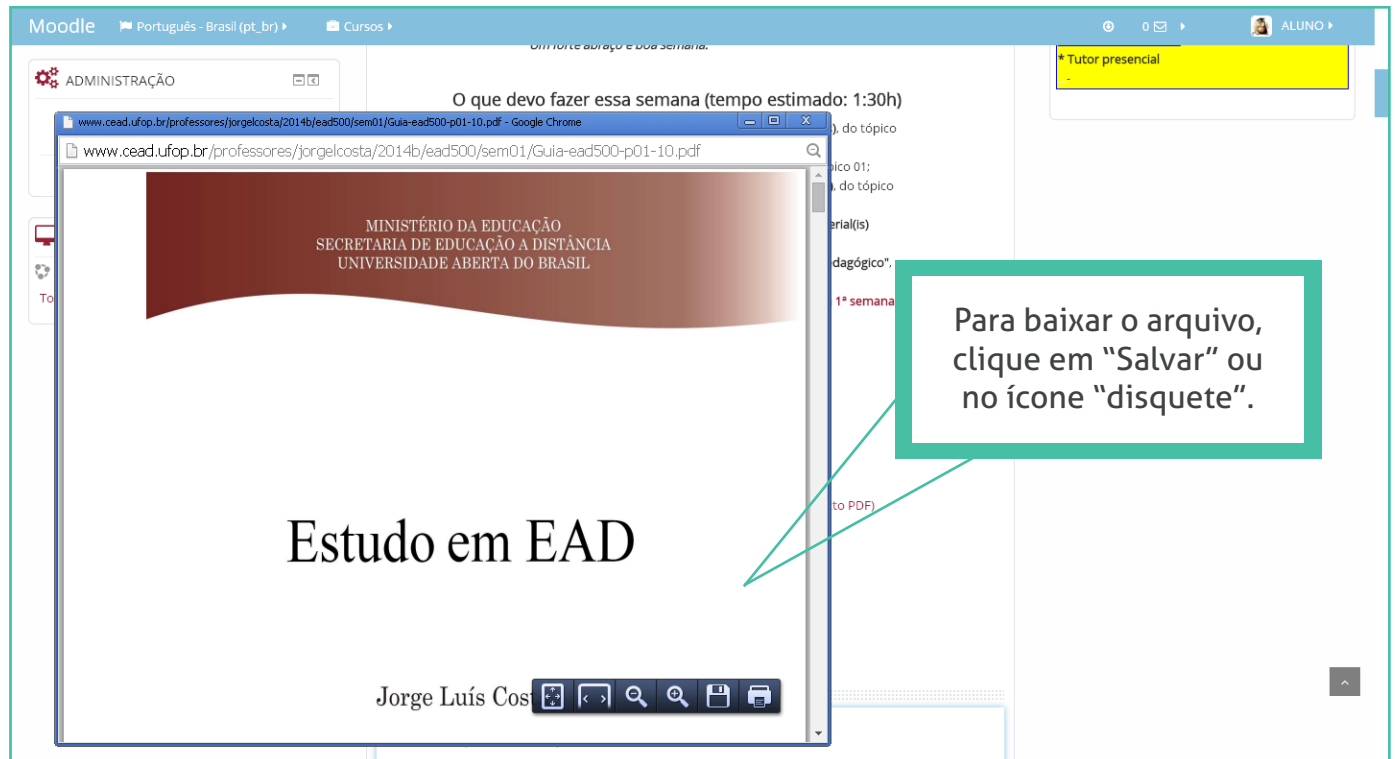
Moodle Português - Brasil (pt_br) Cursos 0 ALUNO

Um forte abraço e boa semana.

* Tutor presencial
-

ADMINISTRAÇÃO

To

O que devo fazer essa semana (tempo estimado: 1:30h)

), do tópico

ico 01;

), do tópico

erial(is)

edagógico",

1ª semana

to PDF)

www.cead.ufop.br/professores/jorgelcosta/2014b/ead500/sem01/Guia-ead500-p01-10.pdf - Google Chrome

www.cead.ufop.br/professores/jorgelcosta/2014b/ead500/sem01/Guia-ead500-p01-10.pdf

MINISTÉRIO DA EDUCAÇÃO
SECRETARIA DE EDUCAÇÃO A DISTÂNCIA
UNIVERSIDADE ABERTA DO BRASIL

Estudo em EAD

Jorge Luís Cos

Para baixar o arquivo, clique em “Salvar” ou no ícone “disquete”.